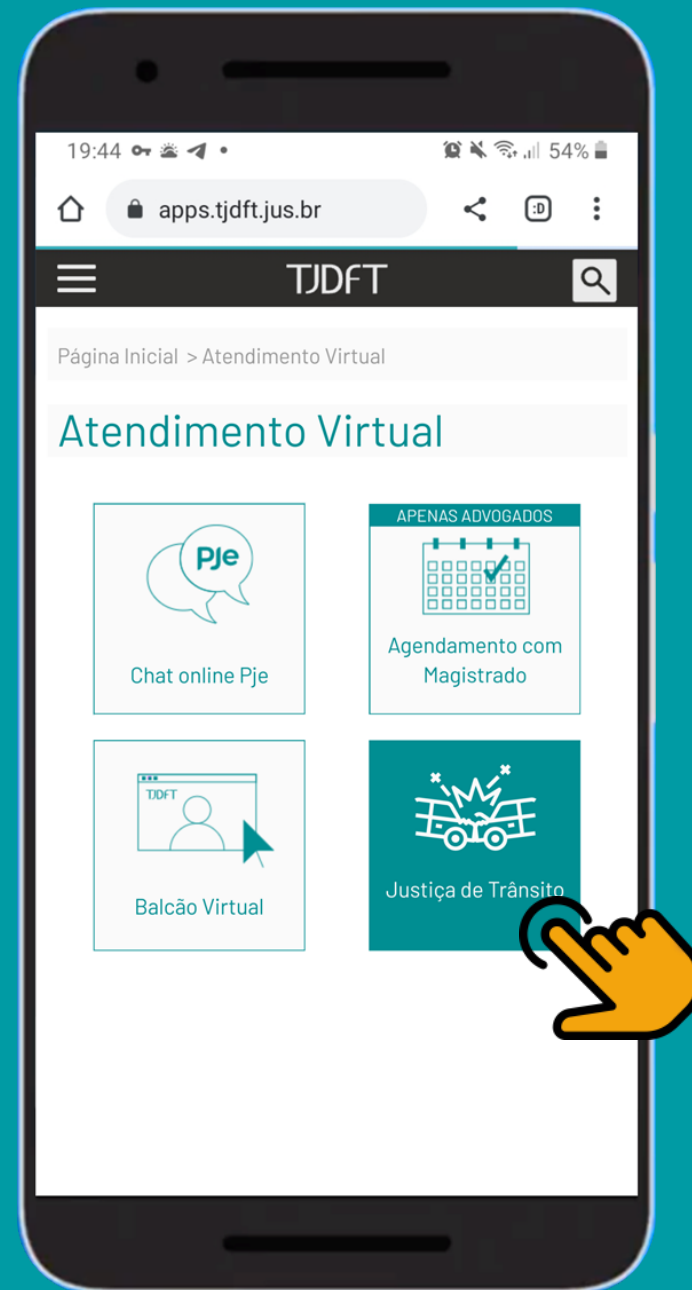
19:44 54%

apps.tjdft.jus.br

TJDFT

Página Inicial > Atendimento Virtual

Atendimento Virtual

PJe

Chat online Pje

APENAS ADVOGADOS

Agendamento com Magistrado

TJDFT

Balcão Virtual

Justiça de Trânsito